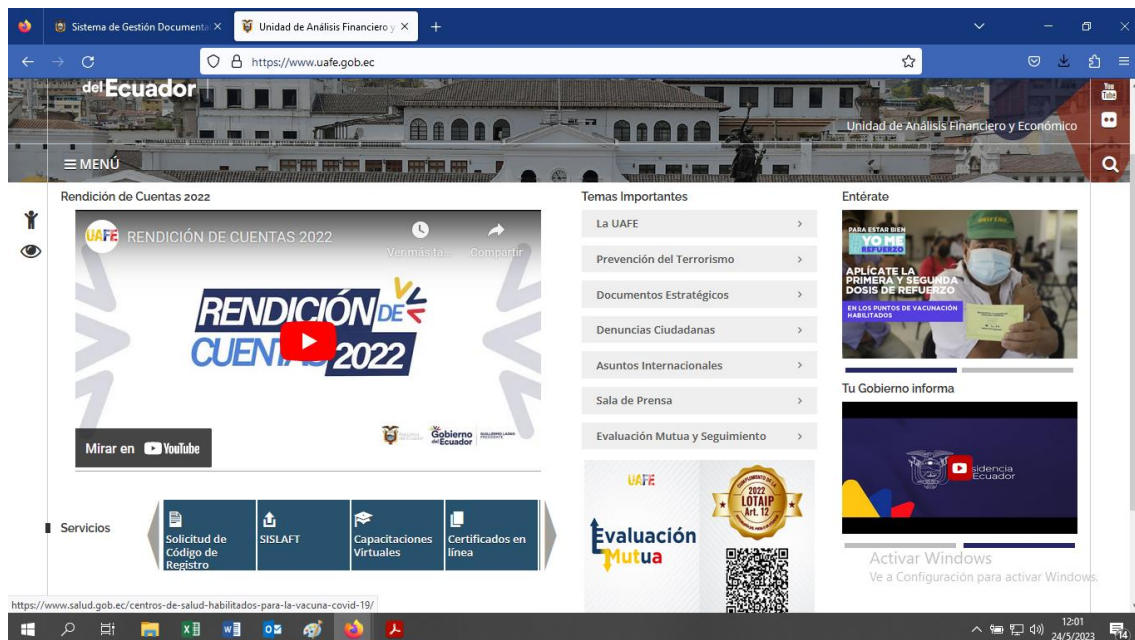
Sistema de Gestión Documenta ×
Unidad de Análisis Financiero y ×
+

https://www.uafe.gob.ec

del Ecuador
Unidad de Análisis Financiero y Económico
≡ MENÚ

Rendición de Cuentas 2022

UAFE RENDICIÓN DE CUENTAS 2022
Ver más ta...
Compartir
RENDICIÓN DE CUENTAS 2022
Gobierno del Ecuador
Mirar en YouTube

Temas Importantes
La UAFE
Prevención del Terrorismo
Documentos Estratégicos
Denuncias Ciudadanas
Asuntos Internacionales
Sala de Prensa
Evaluación Mutua y Seguimiento

UAFE
Evaluación Mutua
2022 LOTAIP Art. 12

Entérate
PARA ESTAR BIEN YO ME REFUERZO
APLÍCATE LA PRIMERA Y SEGUNDA DOSIS DE REFUERZO
EN LOS PUNTOS DE VACUNACIÓN HABILITADOS

Tu Gobierno informa
sidencia Ecuador

Servicios
Solicitud de Código de Registro
SISLAFT
Capacitaciones Virtuales
Certificados en línea

Activar Windows
Ve a Configuración para activar Windows.

https://www.salud.gob.ec/centros-de-salud-habilitados-para-la-vacuna-covid-19/

12:01
24/5/2023
14